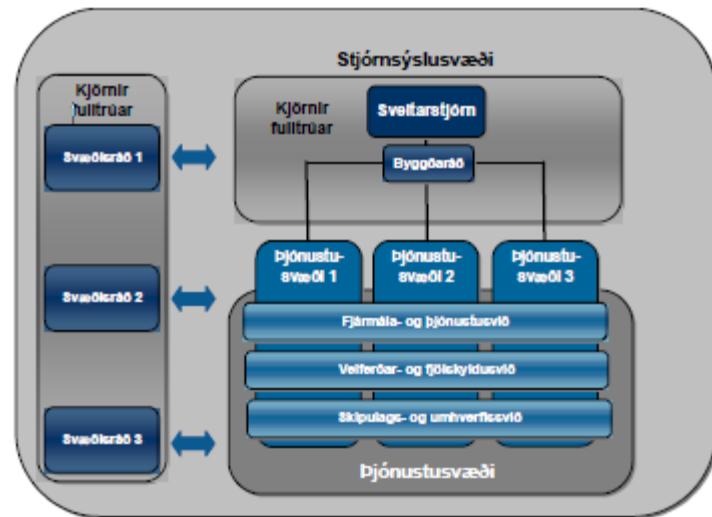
Stjórnsýslusvæði

Kjörnir fulltrúar

Svæðisráð 1

Svæðisráð 2

Svæðisráð 3

Kjörnir fulltrúar

Sveitarstjórn

Byggðaráð

Þjónustu-svæði 1

Þjónustu-svæði 2

Þjónustu-svæði 3

Fjármála- og þjónustusvið

Velferðar- og fjölskyldusvið

Skipulags- og umhverfissvið

Þjónustusvæði